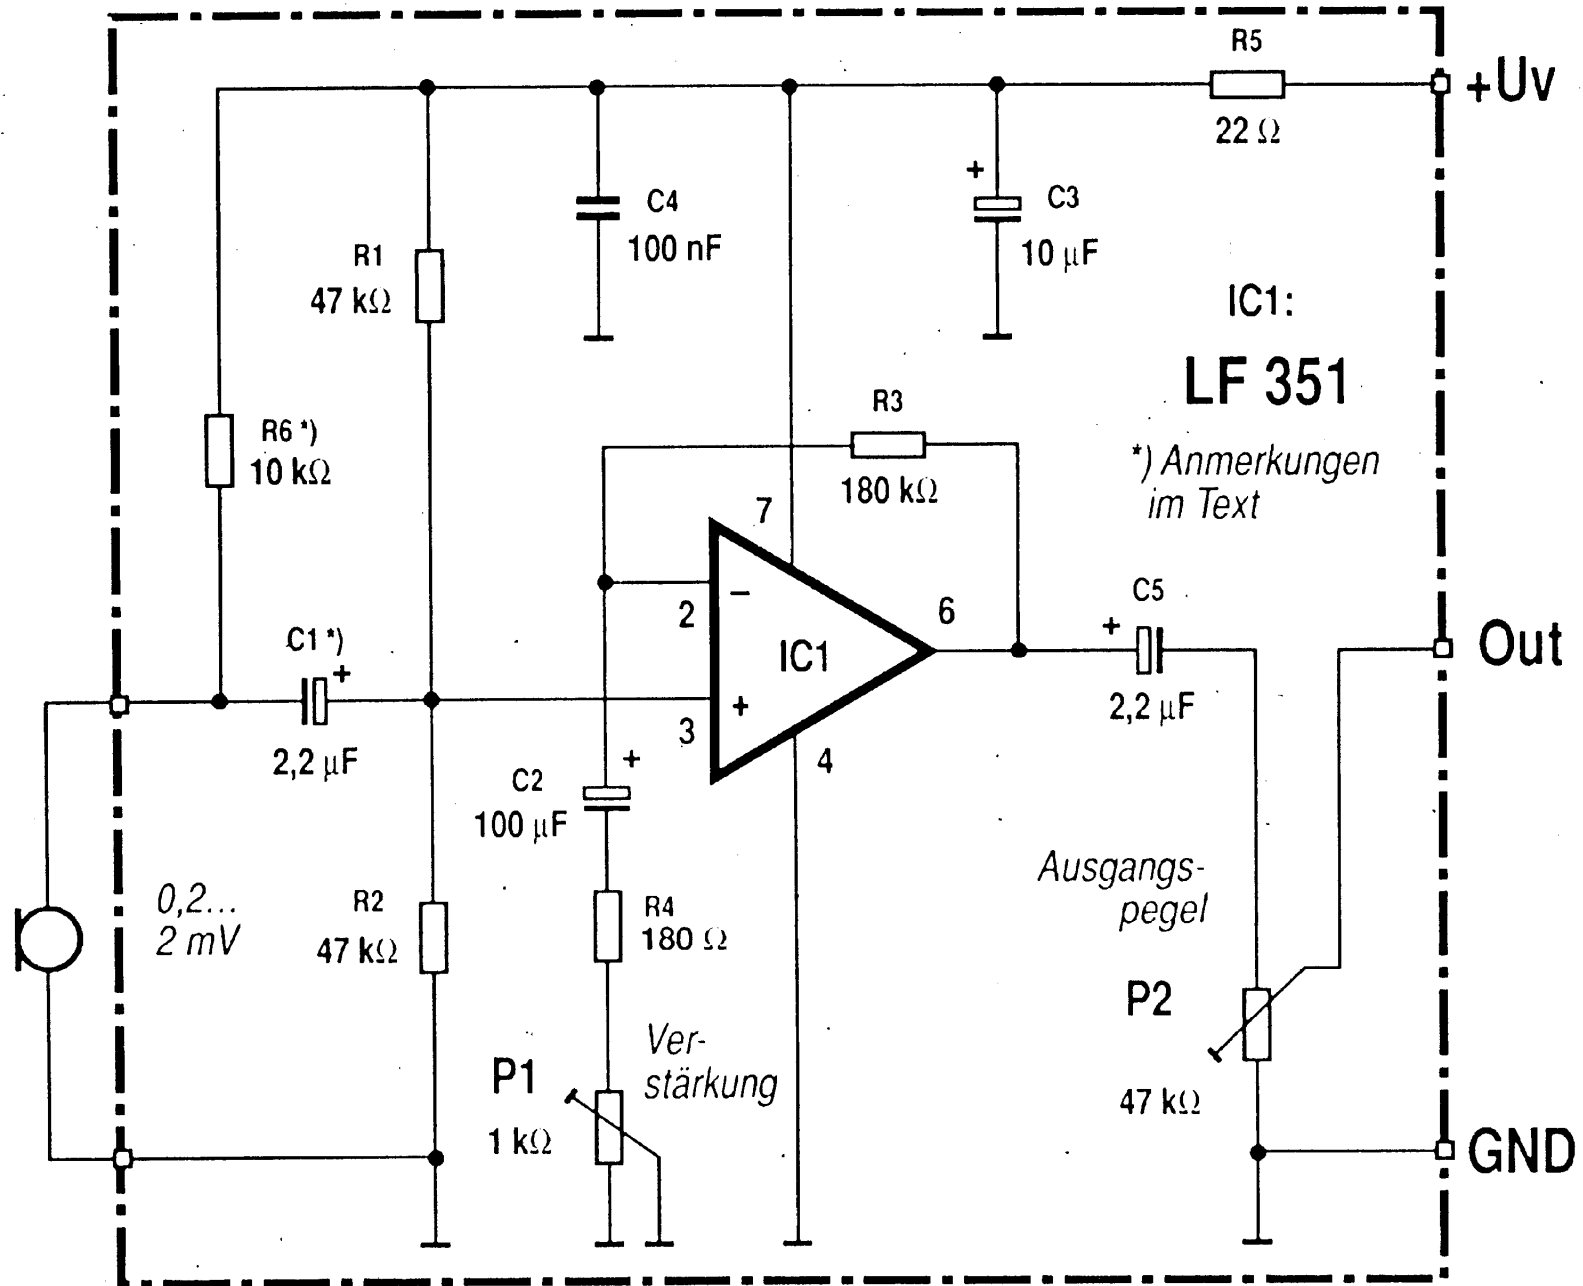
R5
22 Ω
+Uv
C4
100 nF
C3
10 μF
R1
47 kΩ
IC1:
LF 351
R3
180 kΩ
R6 *)
10 kΩ
*) Anmerkungen im Text
7
2
6
C5
C1 *)
IC1
Out
2,2 μF
3
2,2 μF
4
C2
100 μF
0,2...
2 mV
R2
47 kΩ
R4
180 Ω
Ausgangspegel
P2
P1
1 kΩ
Verstärkung
47 kΩ
GND